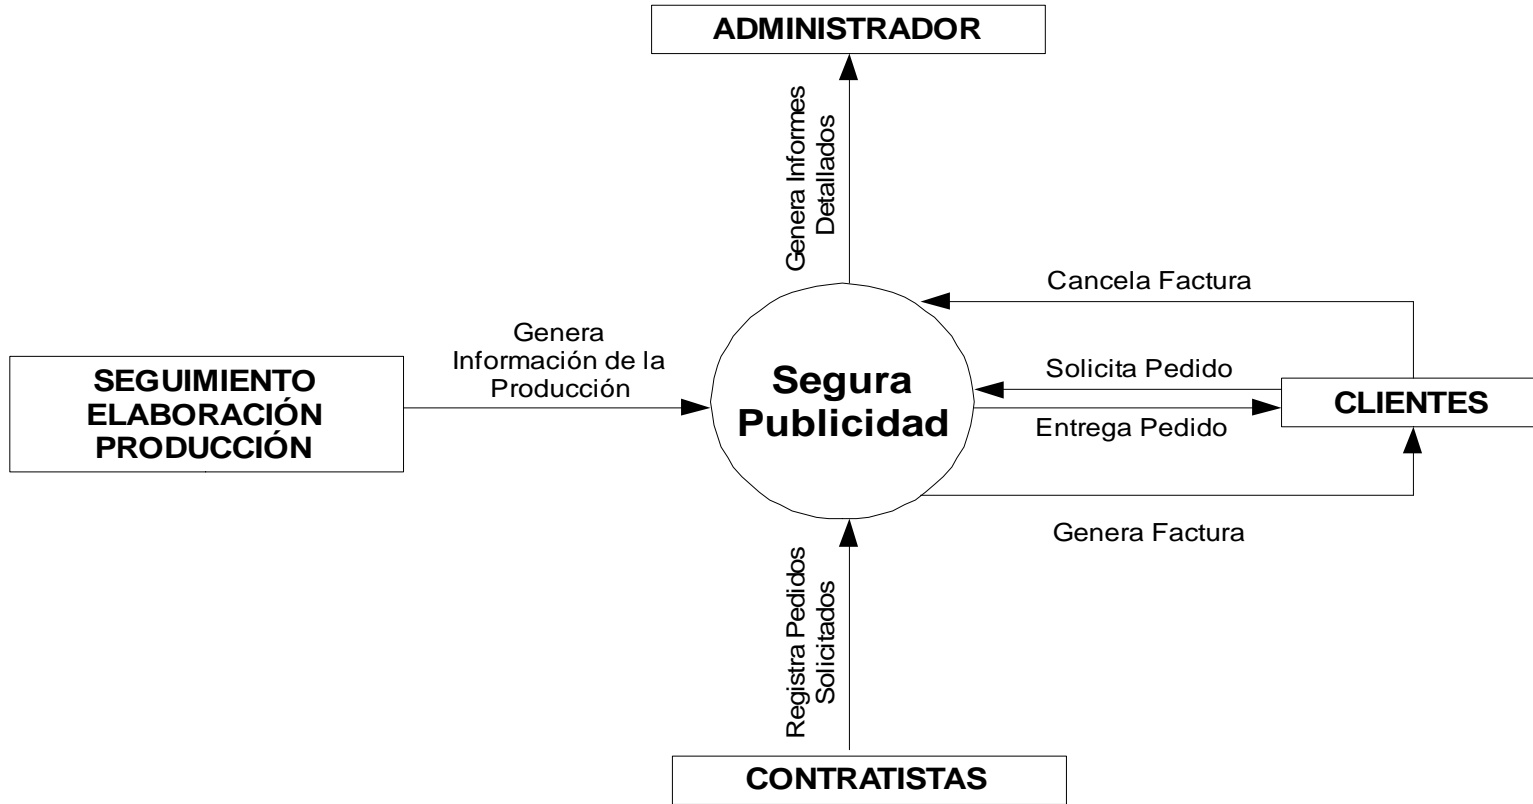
ADMINISTRADOR

Genera Informes Detallados

Cancela Factura

Genera Información de la Producción

SEGUIMIENTO ELABORACIÓN PRODUCCIÓN

Segura Publicidad

Solicita Pedido

Entrega Pedido

CLIENTES

Genera Factura

Registra Pedidos Solicitados

CONTRATISTAS